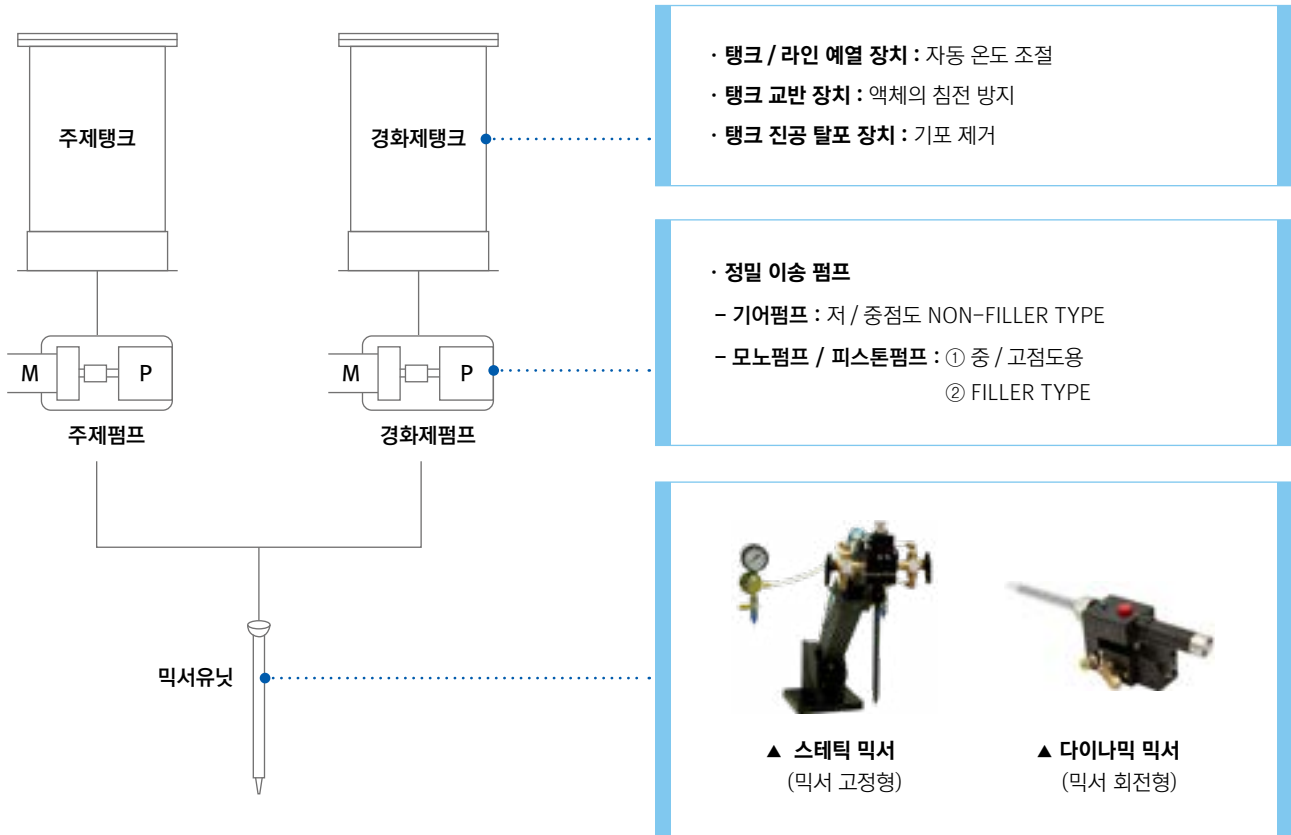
주제탱크

경화제탱크

M

P

주제펌프

M

P

경화제펌프

믹서유닛

· 탱크 / 라인 예열 장치 : 자동 온도 조절
· 탱크 교반 장치 : 액체의 침전 방지
· 탱크 진공 탈포 장치 : 기포 제거

· 정밀 이송 펌프
– 기어펌프 : 저 / 중점도 NON-FILLER TYPE
– 모노펌프 / 피스톤펌프 : ① 중 / 고점도용
② FILLER TYPE

▲ 스테틱 믹서
(믹서 고정형)

▲ 다이나믹 믹서
(믹서 회전형)